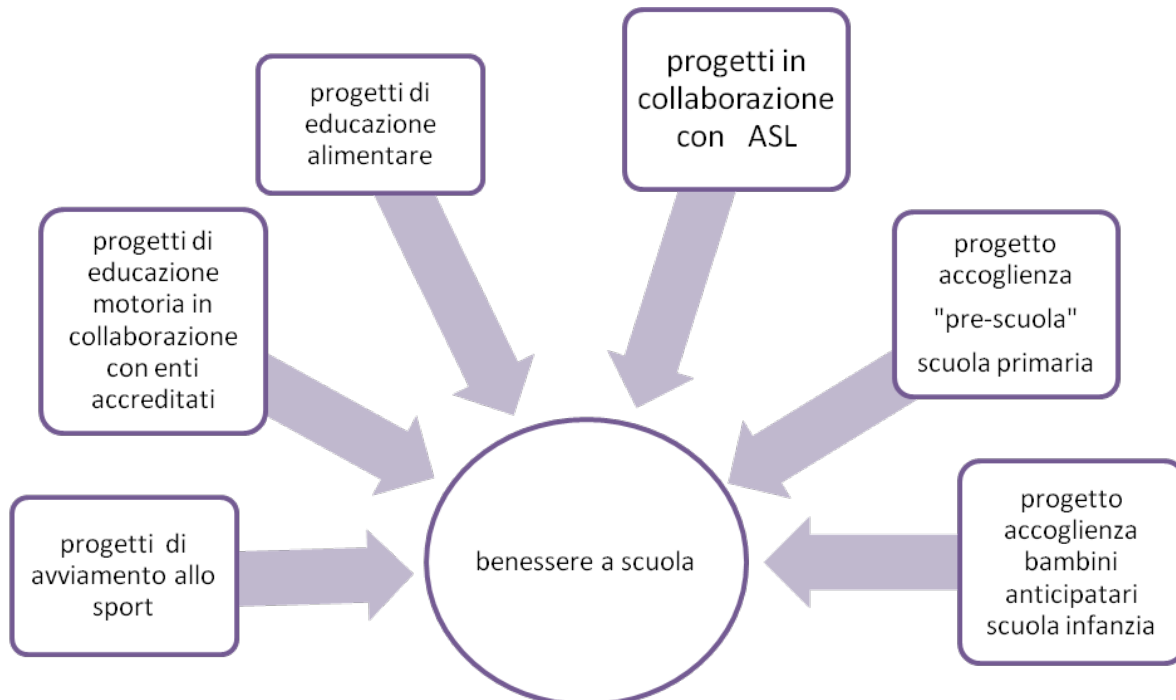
progetti di educazione alimentare

progetti in collaborazione con ASL

progetti di educazione motoria in collaborazione con enti accreditati

progetto accoglienza "pre-scuola" scuola primaria

progetti di avviamento allo sport

benessere a scuola

progetto accoglienza bambini anticipatari scuola infanzia